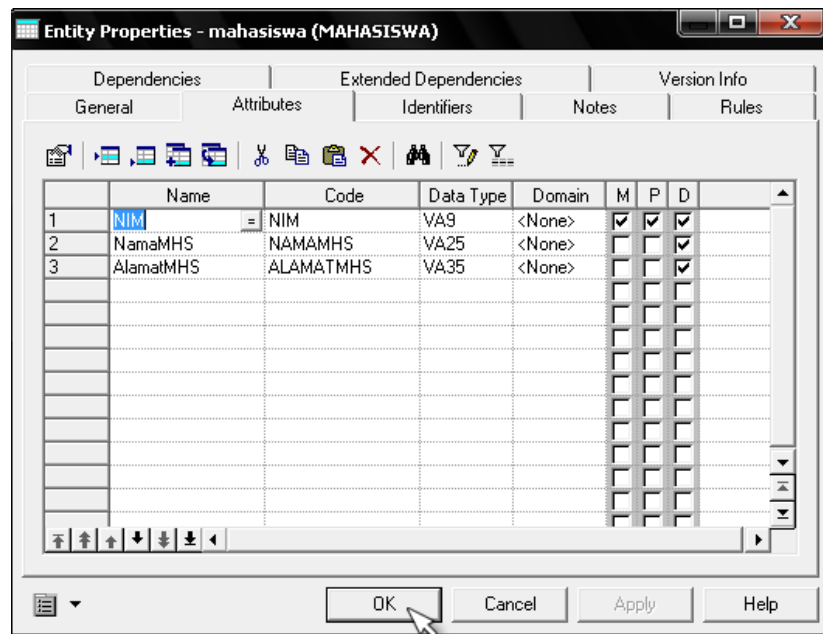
Entity Properties - mahasiswa (MAHASISWA)

Dependencies | Extended Dependencies | Version Info
General | Attributes | Identifiers | Notes | Rules

|   | Name | Code | Data Type | Domain | M | P | D |
|---|---|---|---|---|---|---|---|
| 1 | NIM | NIM | VA9 | <None> | ☑ | ☑ | ☑ |
| 2 | NamaMHS | NAMAMHS | VA25 | <None> | ☐ | ☐ | ☑ |
| 3 | AlamatMHS | ALAMATMHS | VA35 | <None> | ☐ | ☐ | ☑ |

OK | Cancel | Apply | Help